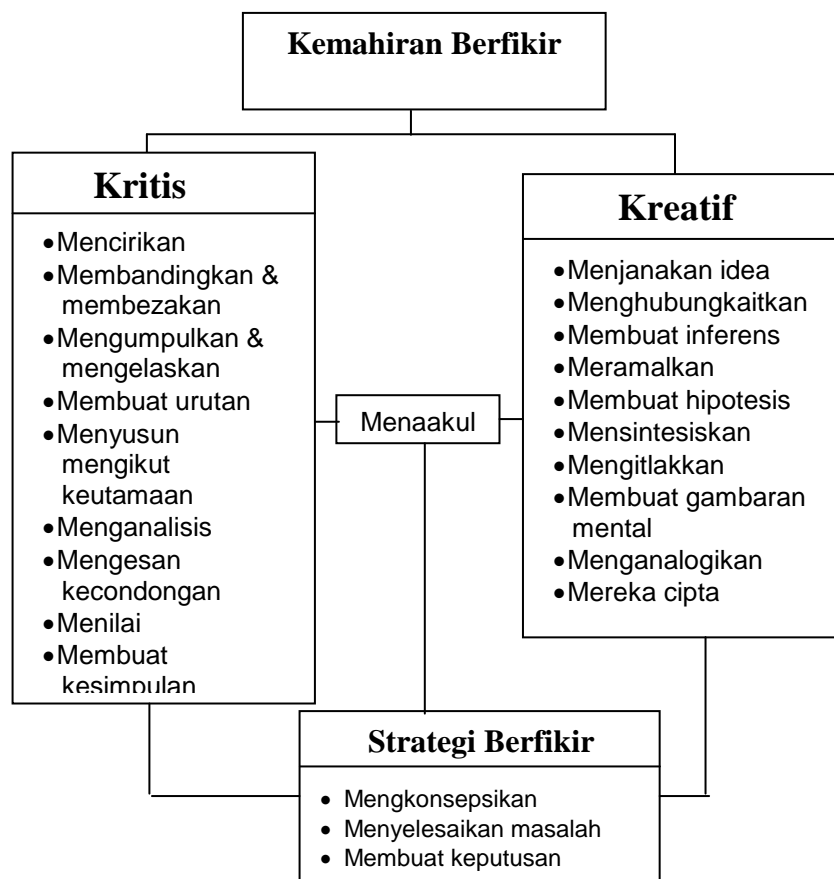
Kemahiran Berfikir

Kritis

- Mencirikan
- Membandingkan & membezakan
- Mengumpulkan & mengelaskan
- Membuat urutan
- Menyusun mengikut keutamaan
- Menganalisis
- Mengesan kecondongan
- Menilai
- Membuat kesimpulan

Kreatif

- Menjanakan idea
- Menghubungkaitkan
- Membuat inferens
- Meramalkan
- Membuat hipotesis
- Mensintesiskan
- Mengitlakkan
- Membuat gambaran mental
- Menganalogikan
- Mereka cipta

Menaakul

Strategi Berfikir

- Mengkonsepsikan
- Menyelesaikan masalah
- Membuat keputusan